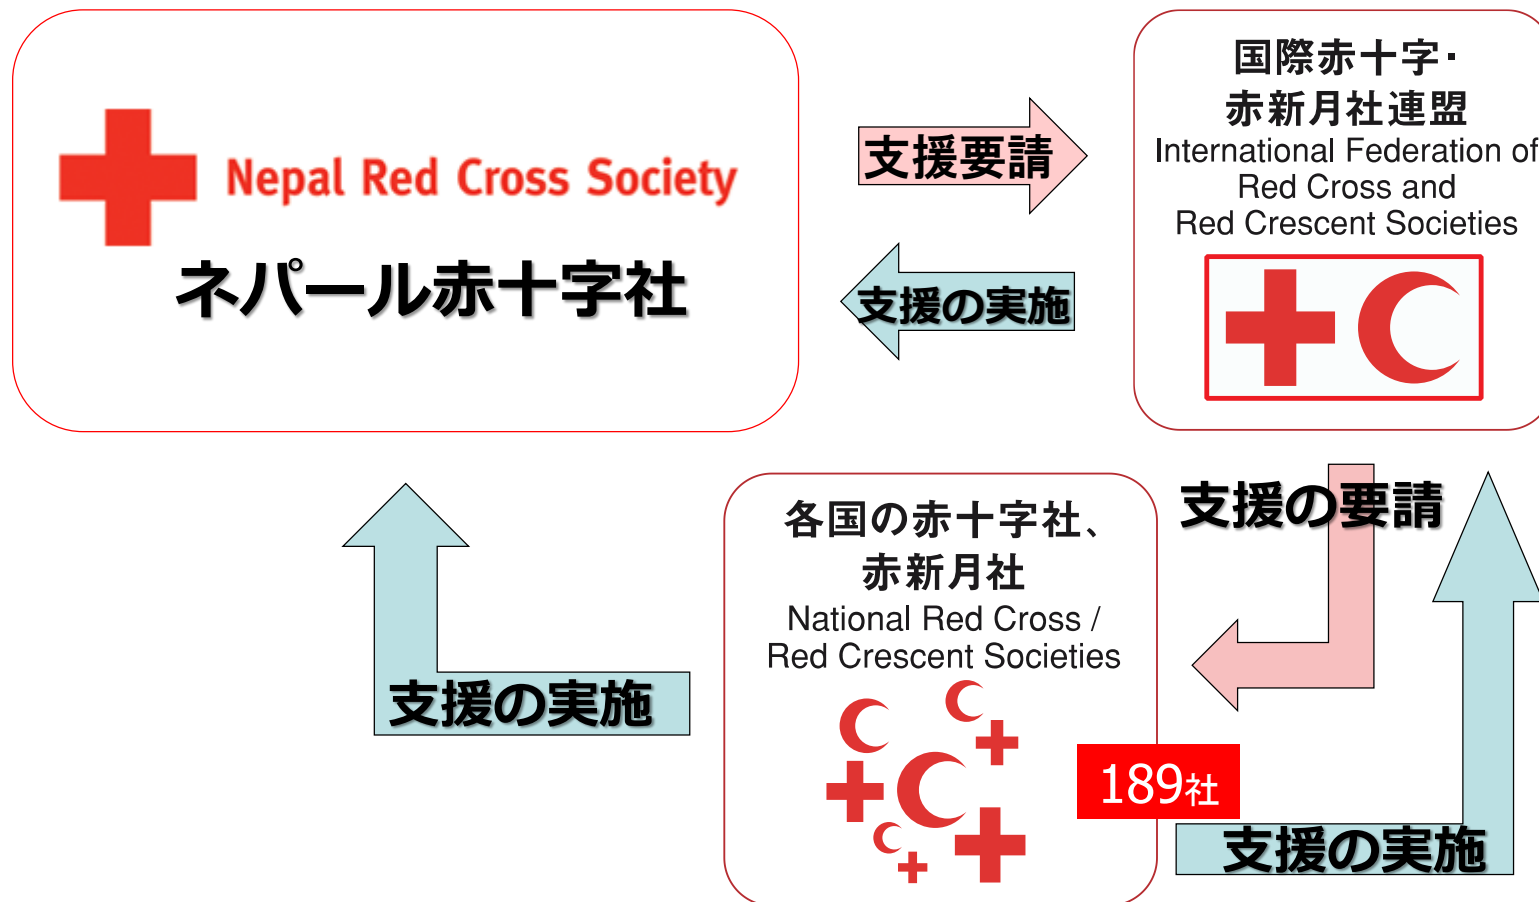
Nepal Red Cross Society
ネパール赤十字社

支援要請

支援の実施

国際赤十字・
赤新月社連盟
International Federation of
Red Cross and
Red Crescent Societies

支援の要請

各国の赤十字社、
赤新月社
National Red Cross /
Red Crescent Societies

189社

支援の実施

支援の実施